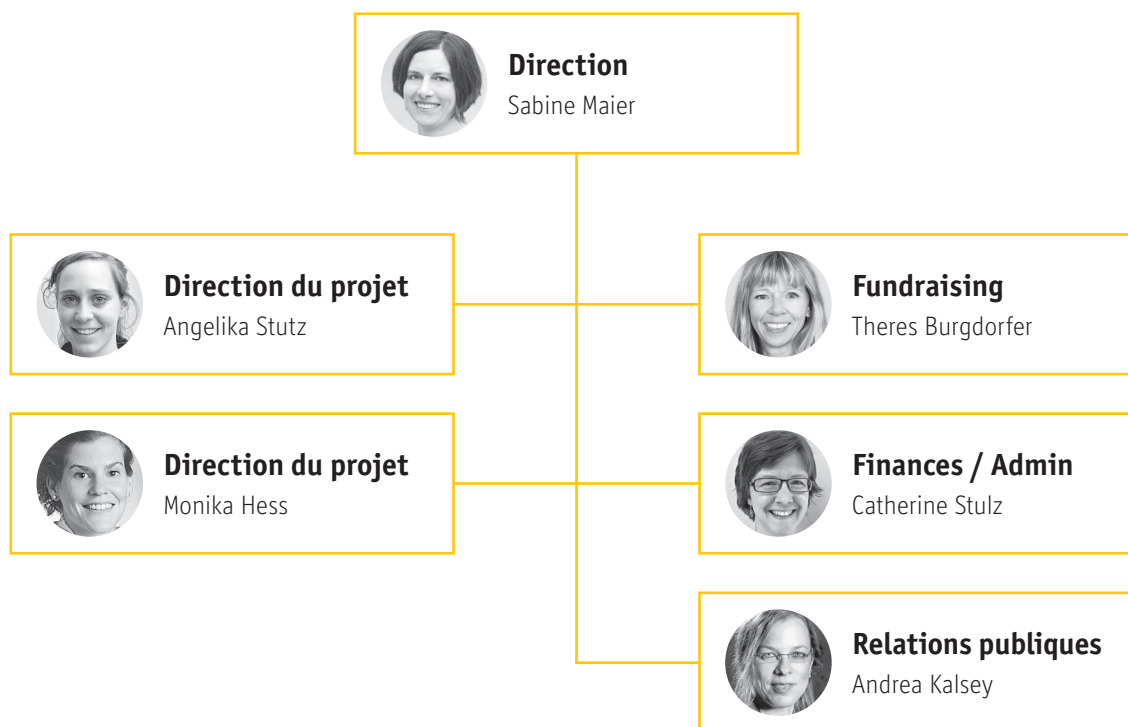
**Direction**
Sabine Maier

**Direction du projet**
Angelika Stutz

**Fundraising**
Theres Burgdorfer

**Direction du projet**
Monika Hess

**Finances / Admin**
Catherine Stulz

**Relations publiques**
Andrea Kalsey